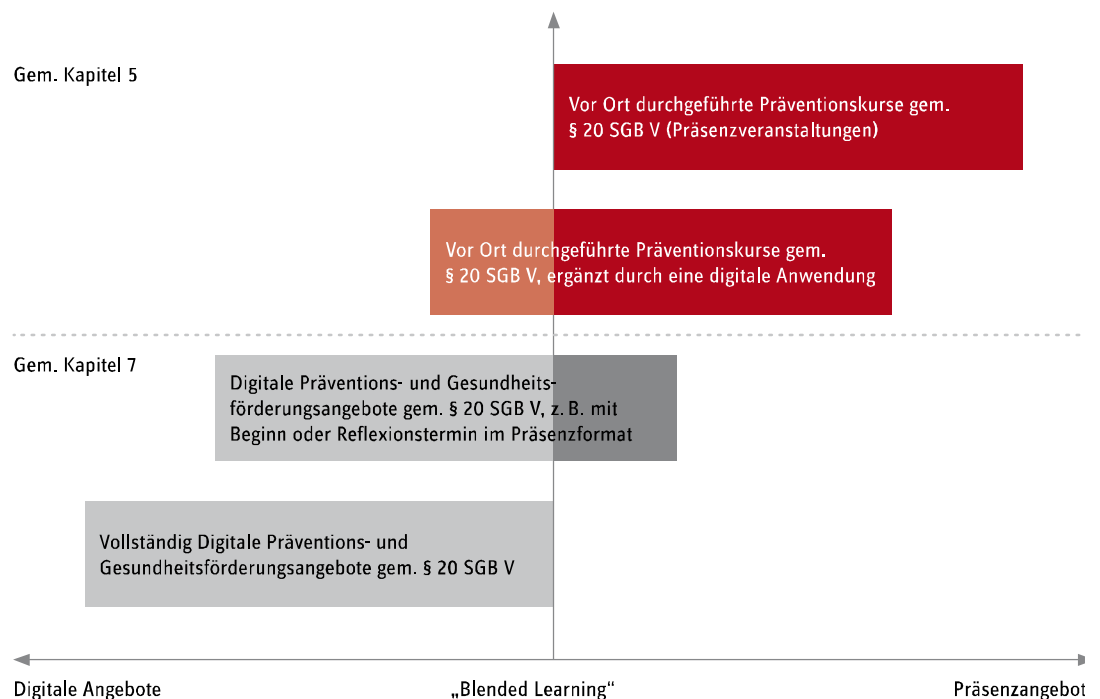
Gem. Kapitel 5

Vor Ort durchgeführte Präventionskurse gem. § 20 SGB V (Präsenzveranstaltungen)

Vor Ort durchgeführte Präventionskurse gem. § 20 SGB V, ergänzt durch eine digitale Anwendung

Gem. Kapitel 7

Digitale Präventions- und Gesundheitsförderungsangebote gem. § 20 SGB V, z. B. mit Beginn oder Reflexionstermin im Präsenzformat

Vollständig Digitale Präventions- und Gesundheitsförderungsangebote gem. § 20 SGB V

Digitale Angebote

„Blended Learning“

Präsenzangebot